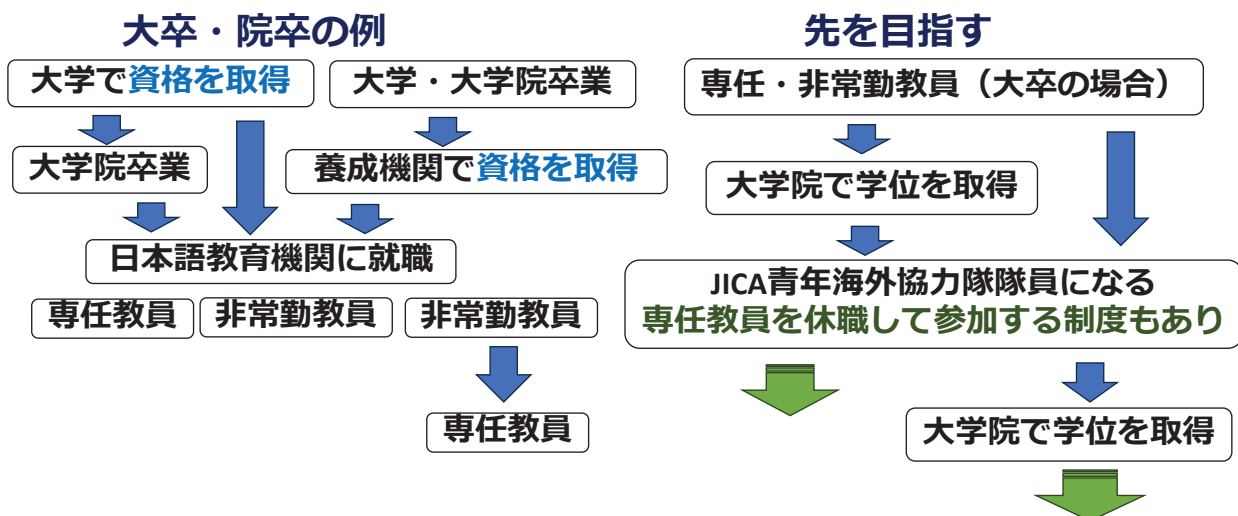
大卒・院卒の例

大学で資格を取得

大学・大学院卒業

大学院卒業

養成機関で資格を取得

日本語教育機関に就職

専任教員

非常勤教員

非常勤教員

専任教員

先を目指す

専任・非常勤教員（大卒の場合）

大学院で学位を取得

JICA青年海外協力隊隊員になる
専任教員を休職して参加する制度もあり

大学院で学位を取得